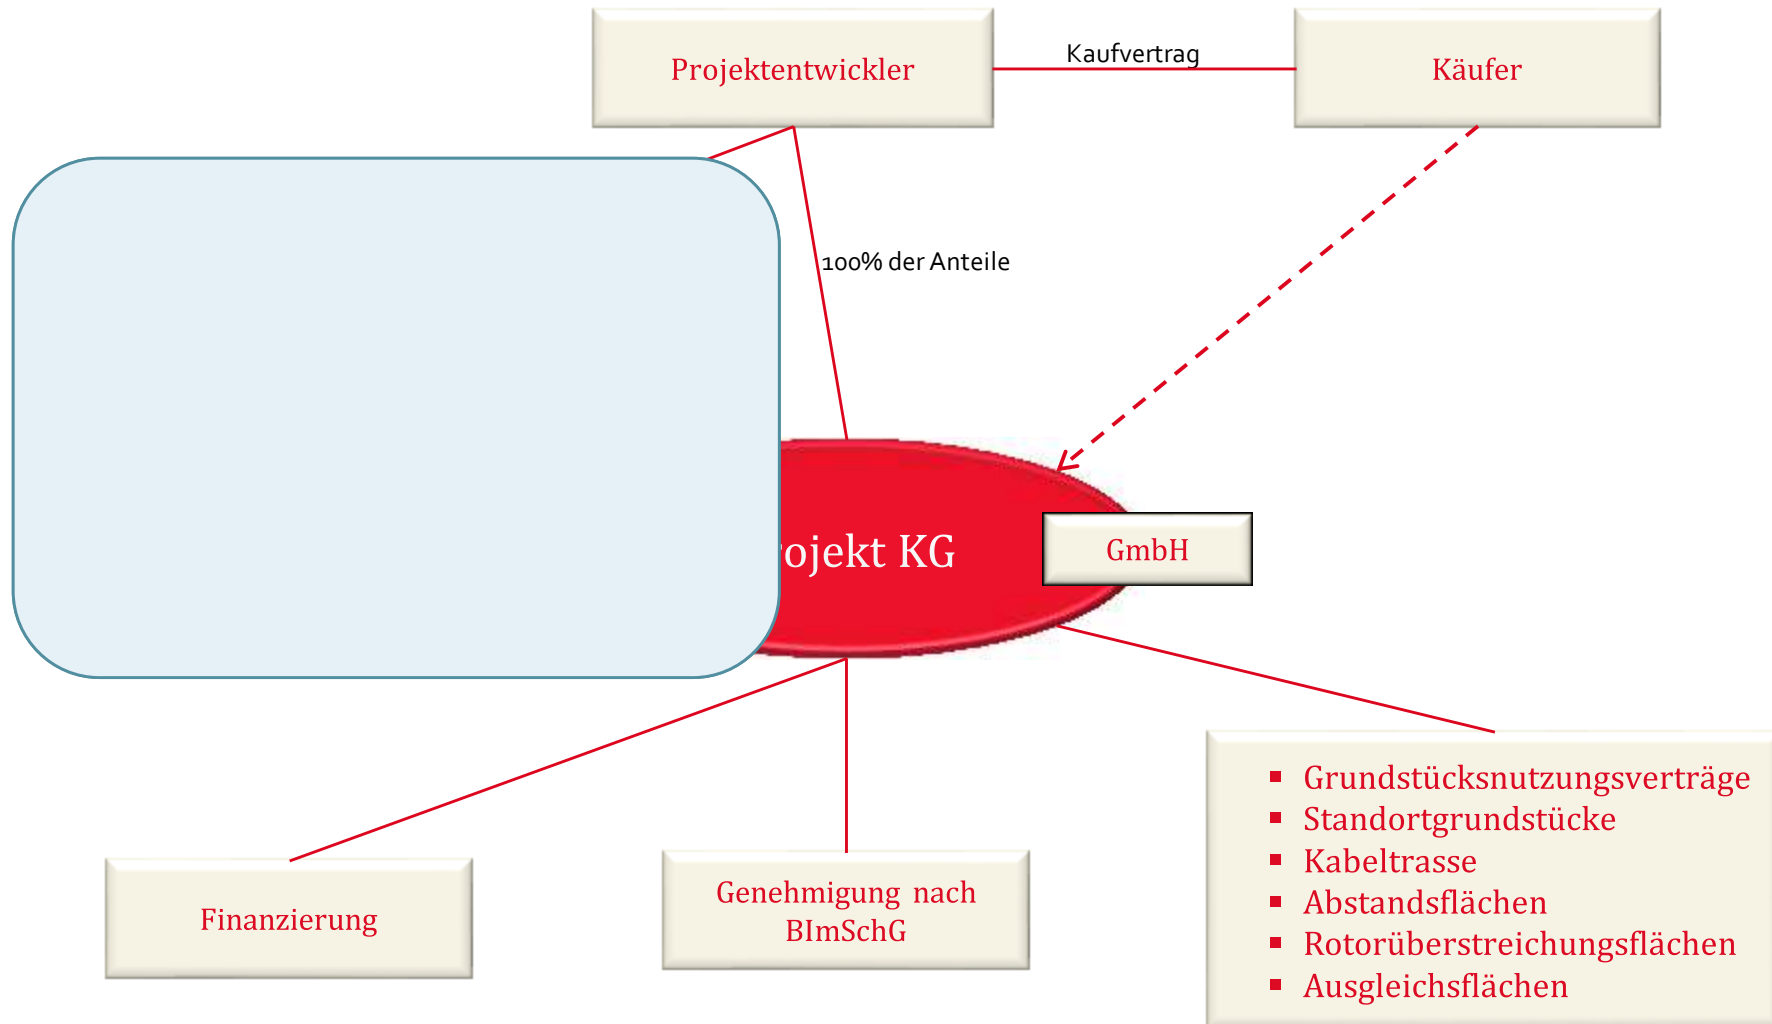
Projektentwickler

Kaufvertrag

Käufer

100% der Anteile

rojekt KG

GmbH

Finanzierung

Genehmigung nach BImSchG

- Grundstücksnutzungsverträge
- Standortgrundstücke
- Kabeltrasse
- Abstandsflächen
- Rotorüberstreichungsflächen
- Ausgleichsflächen